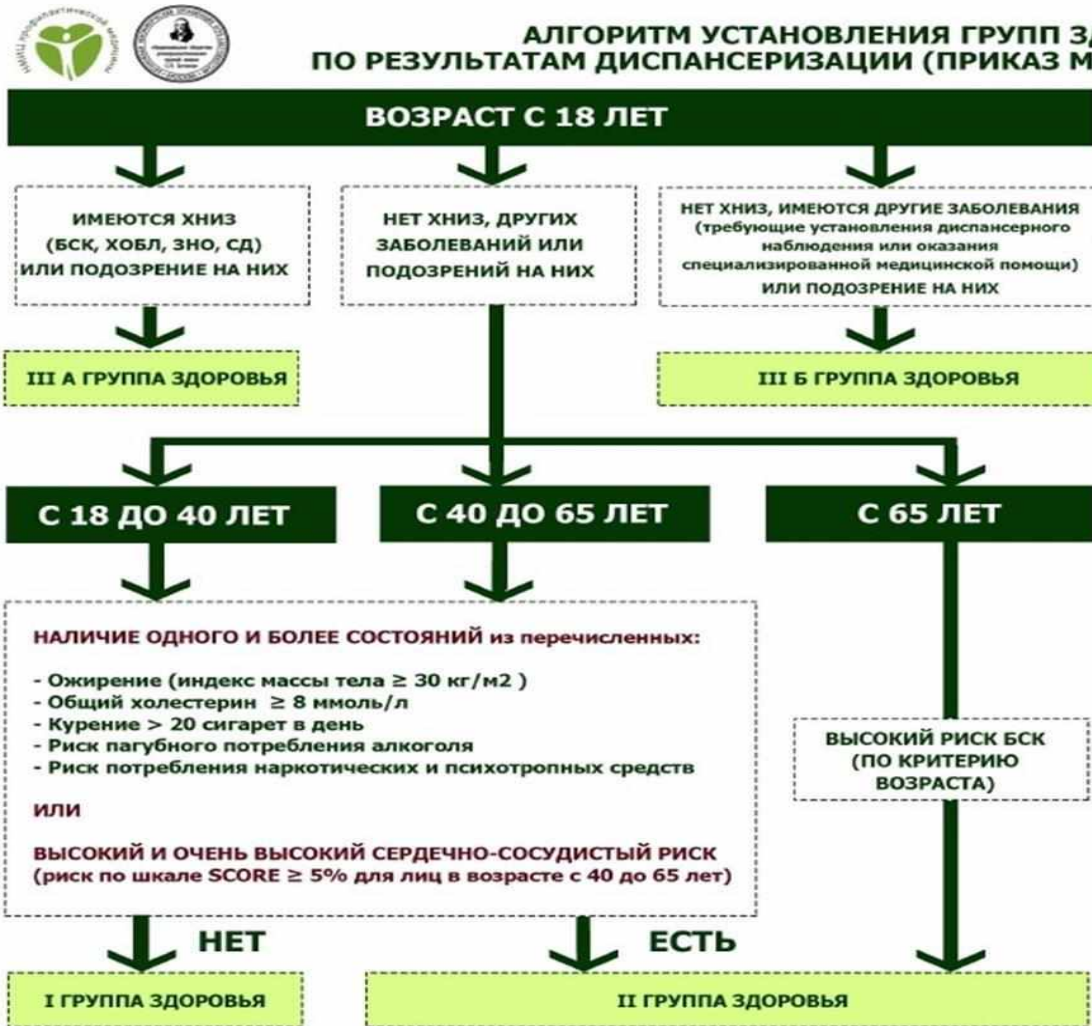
НМИЦ профилактической медицины

АЛГОРИТМ УСТАНОВЛЕНИЯ ГРУПП З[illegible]
ПО РЕЗУЛЬТАТАМ ДИСПАНСЕРИЗАЦИИ (ПРИКАЗ М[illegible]

ВОЗРАСТ С 18 ЛЕТ

ИМЕЮТСЯ ХНИЗ (БСК, ХОБЛ, ЗНО, СД) ИЛИ ПОДОЗРЕНИЕ НА НИХ

НЕТ ХНИЗ, ДРУГИХ ЗАБОЛЕВАНИЙ ИЛИ ПОДОЗРЕНИЙ НА НИХ

НЕТ ХНИЗ, ИМЕЮТСЯ ДРУГИЕ ЗАБОЛЕВАНИЯ (требующие установления диспансерного наблюдения или оказания специализированной медицинской помощи) ИЛИ ПОДОЗРЕНИЕ НА НИХ

III А ГРУППА ЗДОРОВЬЯ

III Б ГРУППА ЗДОРОВЬЯ

С 18 ДО 40 ЛЕТ

С 40 ДО 65 ЛЕТ

С 65 ЛЕТ

НАЛИЧИЕ ОДНОГО И БОЛЕЕ СОСТОЯНИЙ из перечисленных:

- Ожирение (индекс массы тела ≥ 30 кг/м2 )
- Общий холестерин ≥ 8 ммоль/л
- Курение > 20 сигарет в день
- Риск пагубного потребления алкоголя
- Риск потребления наркотических и психотропных средств

ИЛИ

ВЫСОКИЙ И ОЧЕНЬ ВЫСОКИЙ СЕРДЕЧНО-СОСУДИСТЫЙ РИСК (риск по шкале SCORE ≥ 5% для лиц в возрасте с 40 до 65 лет)

ВЫСОКИЙ РИСК БСК (ПО КРИТЕРИЮ ВОЗРАСТА)

НЕТ

ЕСТЬ

I ГРУППА ЗДОРОВЬЯ

II ГРУППА ЗДОРОВЬЯ